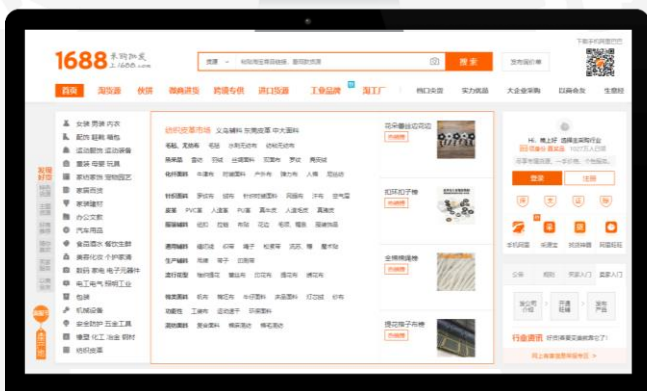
1688 采购批发 1688.com

货源 | 输入您要找的货源 | 搜索 | 发布询价单 | 下载手机阿里

首页 | 淘货源 | 找货 | 微商货源 | 跨境专供 | 进口货源 | 工业品牌 | 淘工厂 | 档口尖货 | 实力优品 | 大企业采购 | 旧商会员 | 生意经

女装 男装 内衣
配饰 鞋靴 箱包
运动服装 运动装备
童装 母婴 玩具
家纺家饰 家居百货
家居百货
家装建材
办公文教
汽车用品
食品酒水 餐饮生鲜
美容化妆 个护家清
数码 家电 电子元器件
电工电气 照明工业
包装
机械设备
安全防护 五金工具
橡塑 化工 冶金 钢材
纺织皮革

纺织皮革市场 义乌辅料 东莞皮革 中大面料

花朵蕾丝花边
扣环扣子等
全棉绣线等
提花带子布等

Hi, 欢迎来到1688
登录 | 注册

公告 | 规则 | 买家入门 | 卖家入门

行业资讯